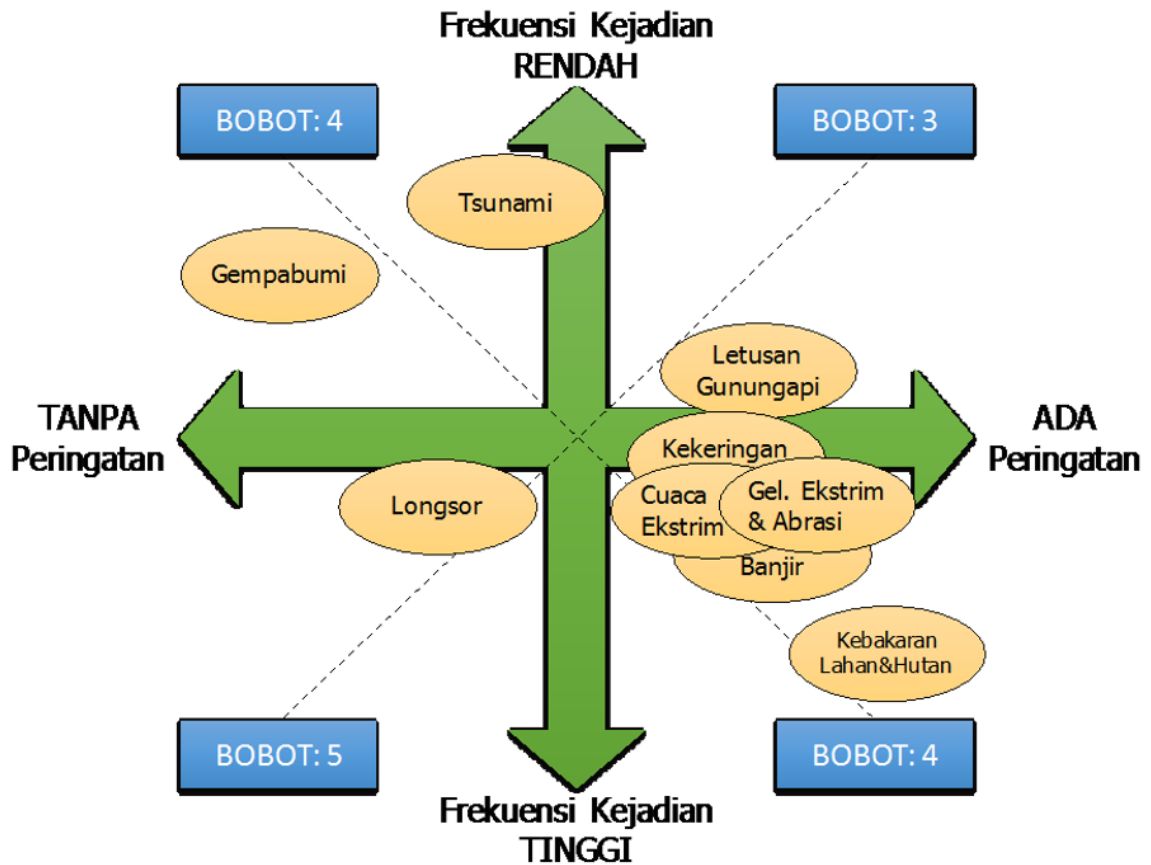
Frekuensi Kejadian
RENDAH

BOBOT: 4

BOBOT: 3

Tsunami

Gempabumi

Letusan Gunungapi

TANPA Peringatan

ADA Peringatan

Kekeringan

Longsor

Cuaca Ekstrim

Gel. Ekstrim & Abrasi

Banjir

Kebakaran Lahan&Hutan

BOBOT: 5

BOBOT: 4

Frekuensi Kejadian
TINGGI